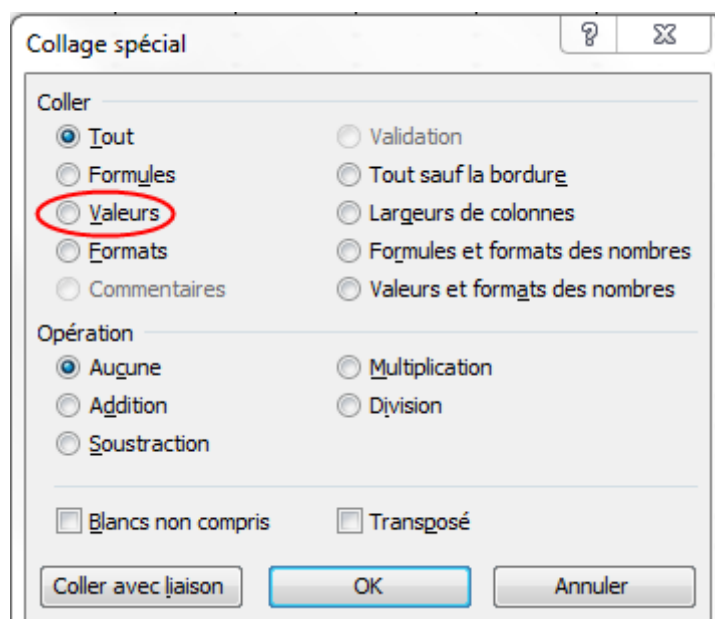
Collage spécial

?

Coller

Tout

Formules

Valeurs

Formats

Commentaires

Validation

Tout sauf la bordure

Largeurs de colonnes

Formules et formats des nombres

Valeurs et formats des nombres

Opération

Aucune

Addition

Soustraction

Multiplication

Division

Blancs non compris

Transposé

Coller avec liaison

OK

Annuler